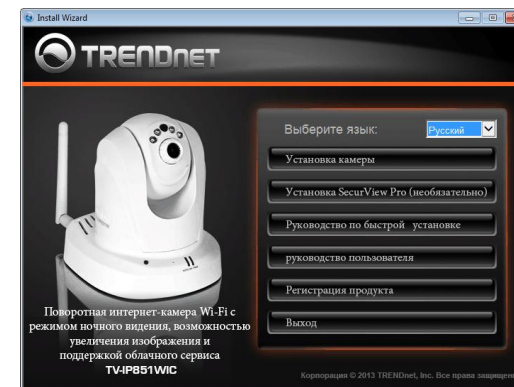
Install Wizard

TRENDnET

Выберите язык:

Русский

Установка камеры

Установка SecurView Pro (необязательно)

Руководство по быстрой установке

руководство пользователя

Регистрация продукта

Выход

Поворотная интернет-камера Wi-Fi с режимом ночного видения, возможностью увеличения изображения и поддержкой облачного сервиса
TV-IP851WIC

Корпорация © 2013 TRENDnet, Inc. Все права защищен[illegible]